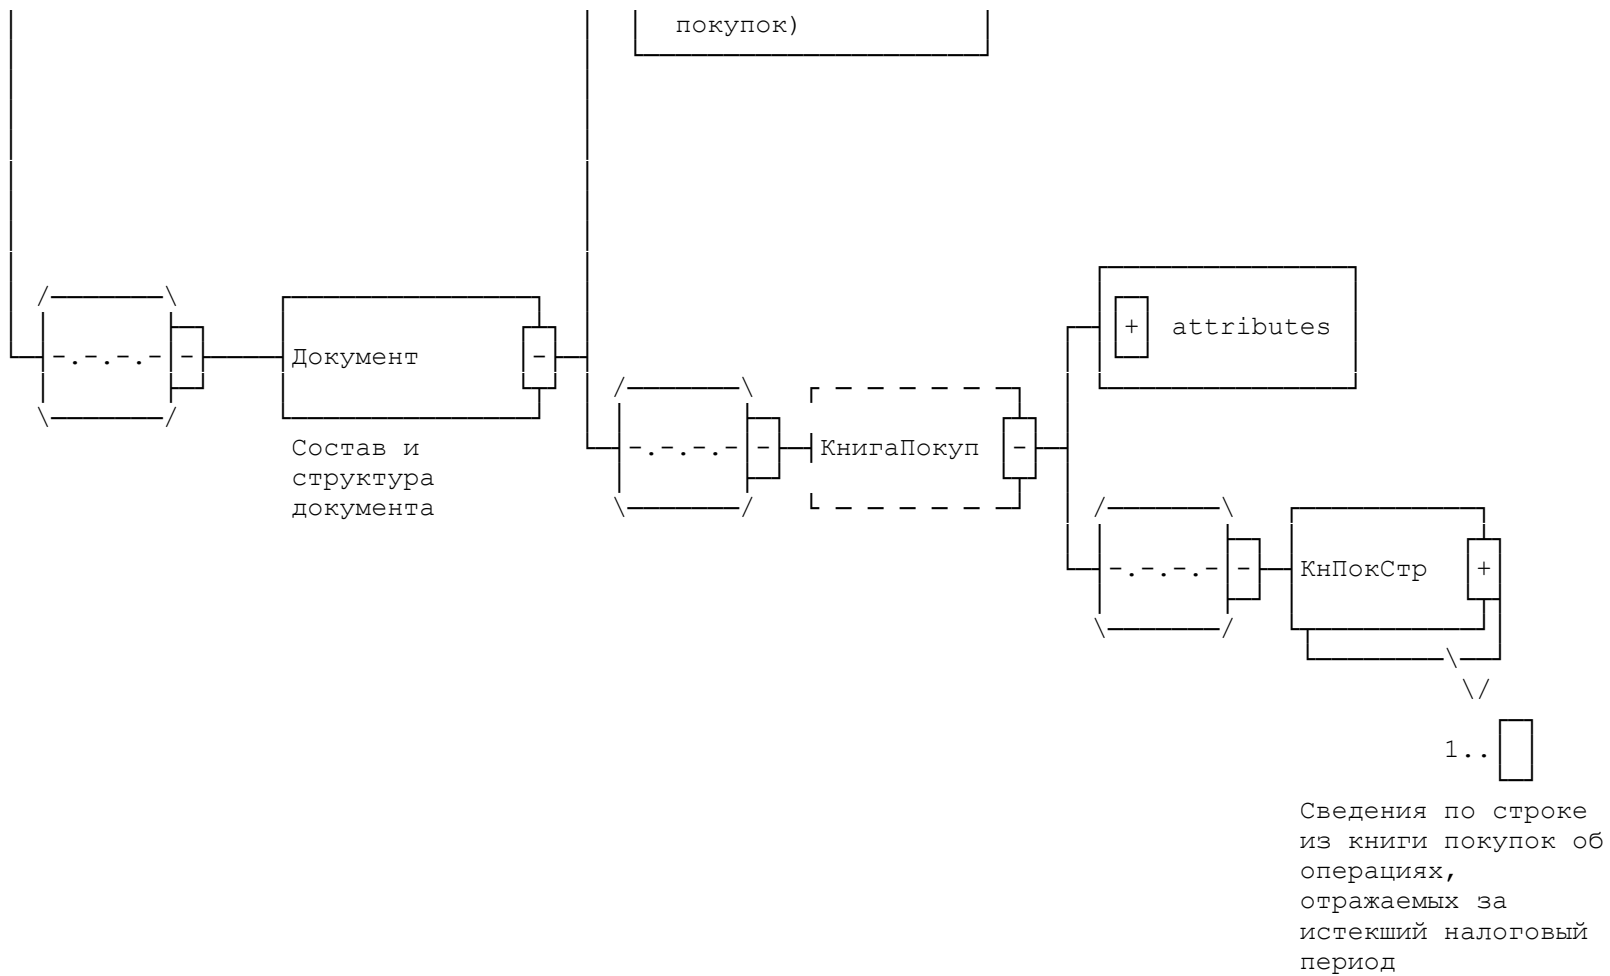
покупок)

-.-.-.-

-

Документ

-

Состав и структура документа

-.-.-.-

-

КнигаПокуп

-

+

attributes

-.-.-.-

-

КнПокСтр

+

1..

Сведения по строке из книги покупок об операциях, отражаемых за истекший налоговый период